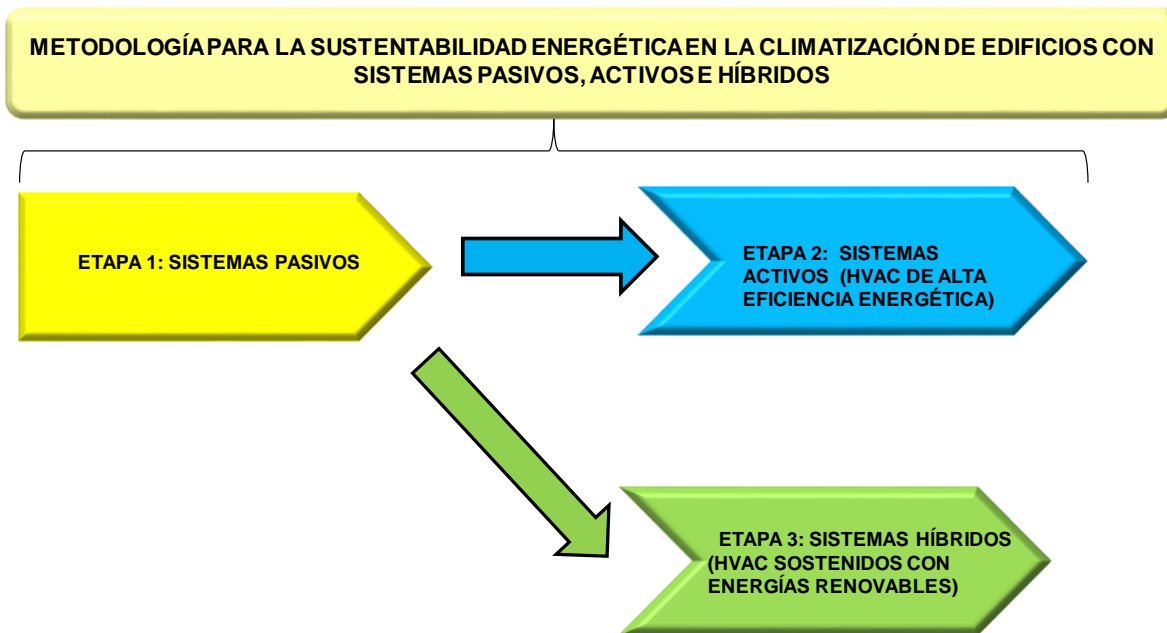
METODOLOGÍA PARA LA SUSTENTABILIDAD ENERGÉTICA EN LA CLIMATIZACIÓN DE EDIFICIOS CON SISTEMAS PASIVOS, ACTIVOS E HÍBRIDOS

ETAPA 1: SISTEMAS PASIVOS

ETAPA 2: SISTEMAS ACTIVOS (HVAC DE ALTA EFICIENCIA ENERGÉTICA)

ETAPA 3: SISTEMAS HÍBRIDOS (HVAC SOSTENIDOS CON ENERGÍAS RENOVABLES)